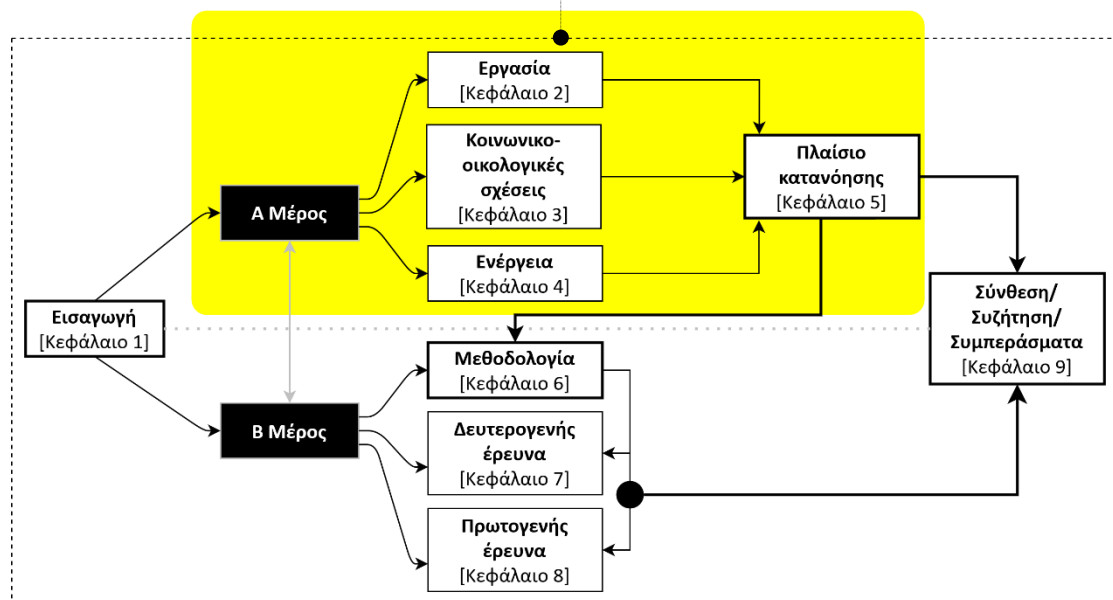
Εργασία
[Κεφάλαιο 2]

Κοινωνικο-οικολογικές σχέσεις
[Κεφάλαιο 3]

Ενέργεια
[Κεφάλαιο 4]

Α Μέρος

Πλαίσιο κατανόησης
[Κεφάλαιο 5]

Εισαγωγή
[Κεφάλαιο 1]

Σύνθεση/ Συζήτηση/ Συμπεράσματα
[Κεφάλαιο 9]

Β Μέρος

Μεθοδολογία
[Κεφάλαιο 6]

Δευτερογενής έρευνα
[Κεφάλαιο 7]

Πρωτογενής έρευνα
[Κεφάλαιο 8]